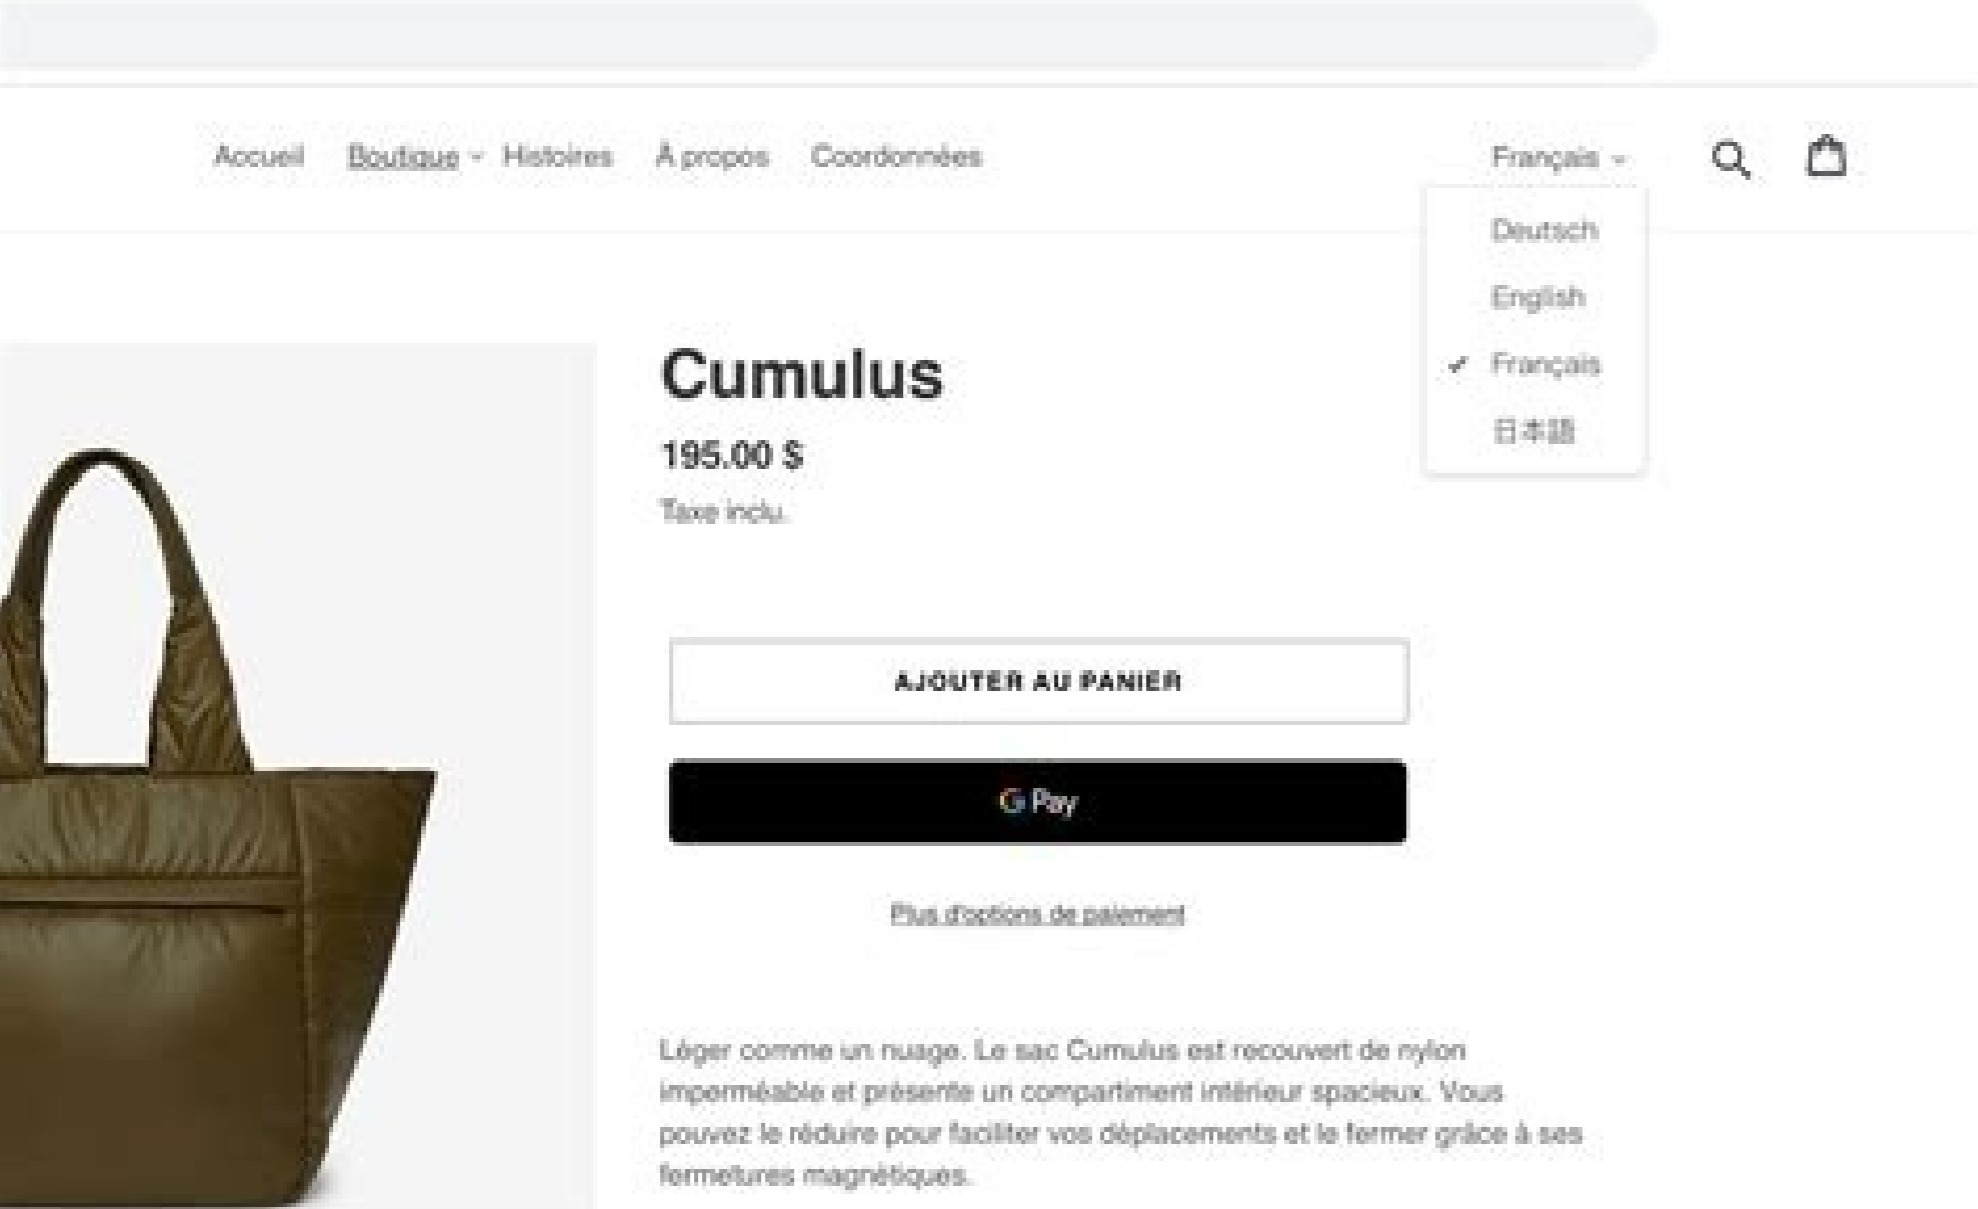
Accueil Boutique Histoires À propos Coordonnées

Français

Deutsch
English
✓ Français
日本語

Cumulus

195.00 $

Taxe inclu.

AJOUTER AU PANIER

G Pay

Plus d'options de paiement

Léger comme un nuage. Le sac Cumulus est recouvert de nylon imperméable et présente un compartiment intérieur spacieux. Vous pouvez le réduire pour faciliter vos déplacements et le fermer grâce à ses fermetures magnétiques.